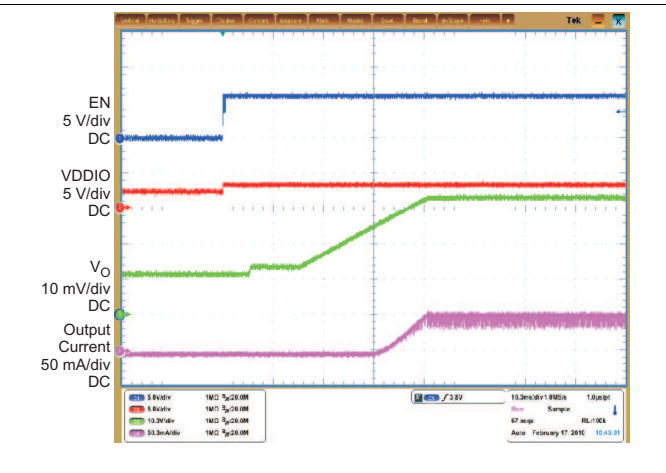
Tek

EN
5 V/div
DC

VDDIO
5 V/div
DC

$V_O$
10 mV/div
DC

Output
Current
50 mA/div
DC

| | | |
|---|---|---|
| 5.0V/div | 1MΩ | $B_W$:20.0M |
| 5.0V/div | 1MΩ | $B_W$:20.0M |
| 10.0mV/div | 1MΩ | $B_W$:20.0M |
| 50.0mA/div | 1MΩ | $B_W$:20.0M |

3.8V

10.0ms/div 1.0MS/s 1.0µs/pt
Run Sample
67 acqs RL:100k
Auto February 17, 2010 10:43:01